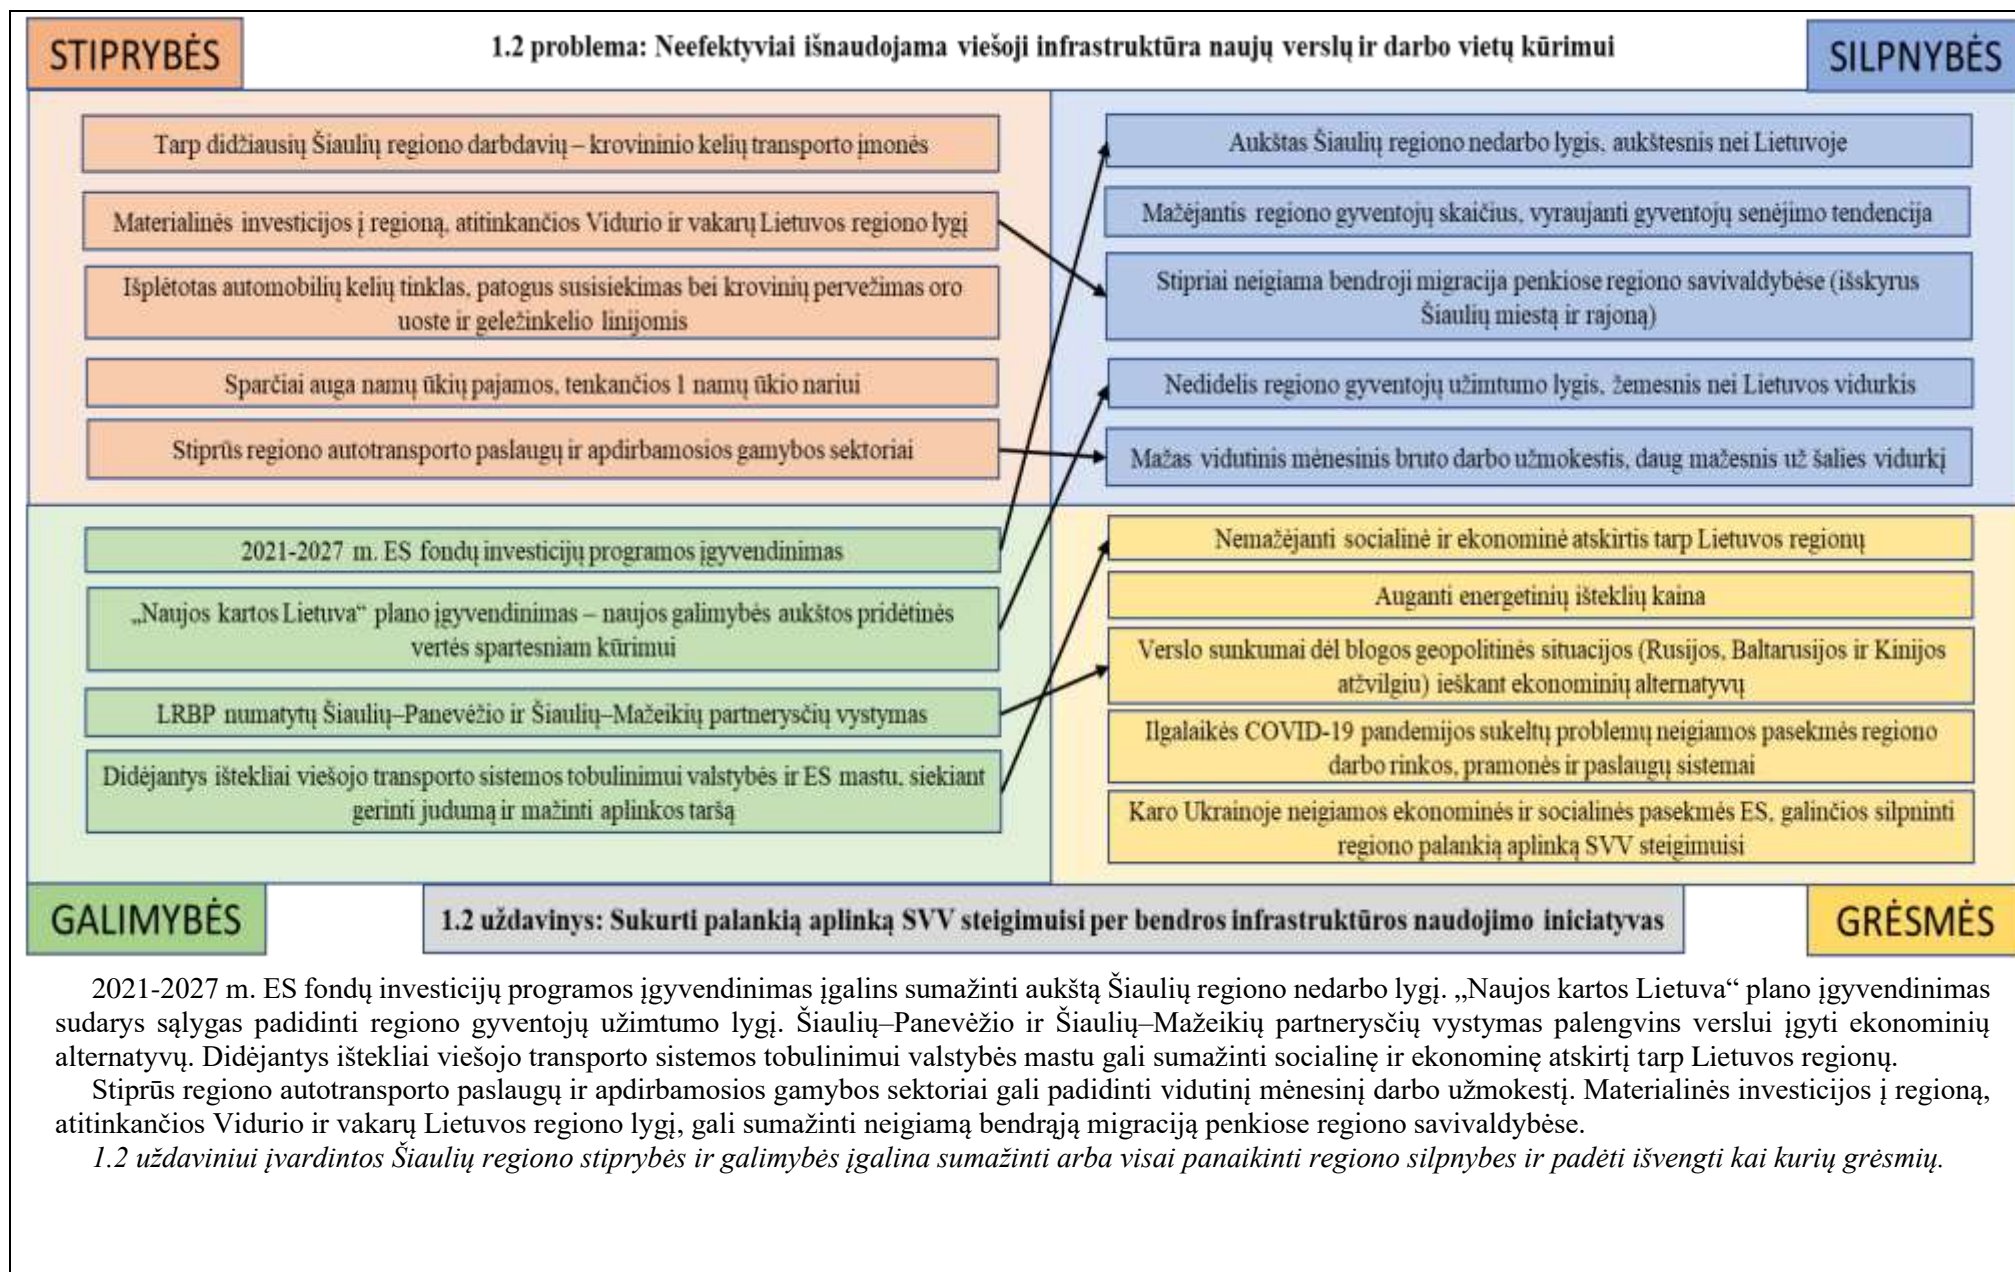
STIPRYBĖS

1.2 problema: Neefektyviai išnaudojama viešoji infrastruktūra naujų verslų ir darbo vietų kūrimui

SILPNYBĖS

Tarp didžiausių Šiaulių regiono darbdavių – krovininio kelių transporto įmonės

Materialinės investicijos į regioną, atitinkančios Vidurio ir vakarų Lietuvos regiono lygį

Išplėtotas automobilių kelių tinklas, patogus susisiekimas bei krovinių pervežimas oro uoste ir geležinkelio linijomis

Sparčiai auga namų ūkių pajamos, tenkančios 1 namų ūkio nariui

Stiprūs regiono autotransporto paslaugų ir apdirbamosios gamybos sektoriai

Aukštas Šiaulių regiono nedarbo lygis, aukštesnis nei Lietuvoje

Mažėjantis regiono gyventojų skaičius, vyraujanti gyventojų senėjimo tendencija

Stipriai neigiama bendroji migracija penkiose regiono savivaldybėse (išskyrus Šiaulių miestą ir rajoną)

Nedidelis regiono gyventojų užimtumo lygis, žemesnis nei Lietuvos vidurkis

Mažas vidutinis mėnesinis bruto darbo užmokestis, daug mažesnis už šalies vidurkį

2021-2027 m. ES fondų investicijų programos įgyvendinimas

„Naujos kartos Lietuva“ plano įgyvendinimas – naujos galimybės aukštos pridėtinės vertės spartesniam kūrimui

LRBP numatytų Šiaulių–Panevėžio ir Šiaulių–Mažeikių partnerysčių vystymas

Didėjantys ištekliai viešojo transporto sistemos tobulinimui valstybės ir ES mastu, siekiant gerinti judumą ir mažinti aplinkos taršą

Nemažėjanti socialinė ir ekonominė atskirtis tarp Lietuvos regionų

Auganti energetinių išteklių kaina

Verslo sunkumai dėl blogos geopolitinės situacijos (Rusijos, Baltarusijos ir Kinijos atžvilgiu) ieškant ekonominių alternatyvų

Ilgalaikės COVID-19 pandemijos sukeltų problemų neigiamos pasekmės regiono darbo rinkos, pramonės ir paslaugų sistemai

Karo Ukrainoje neigiamos ekonominės ir socialinės pasekmės ES, galinčios silpninti regiono palankią aplinką SVV steigimuisi

GALIMYBĖS

1.2 uždavinys: Sukurti palankią aplinką SVV steigimuisi per bendros infrastruktūros naudojimo iniciatyvas

GRĖSMĖS

2021-2027 m. ES fondų investicijų programos įgyvendinimas įgalins sumažinti aukštą Šiaulių regiono nedarbo lygį. „Naujos kartos Lietuva“ plano įgyvendinimas sudarys sąlygas padidinti regiono gyventojų užimtumo lygį. Šiaulių–Panevėžio ir Šiaulių–Mažeikių partnerysčių vystymas palengvins verslui įgyti ekonominių alternatyvų. Didėjantys ištekliai viešojo transporto sistemos tobulinimui valstybės mastu gali sumažinti socialinę ir ekonominę atskirtį tarp Lietuvos regionų.

Stiprūs regiono autotransporto paslaugų ir apdirbamosios gamybos sektoriai gali padidinti vidutinį mėnesinį darbo užmokestį. Materialinės investicijos į regioną, atitinkančios Vidurio ir vakarų Lietuvos regiono lygį, gali sumažinti neigiamą bendrąją migraciją penkiose regiono savivaldybėse.

1.2 uždaviniui įvardintos Šiaulių regiono stiprybės ir galimybės įgalina sumažinti arba visai panaikinti regiono silpnybes ir padėti išvengti kai kurių grėsmių.